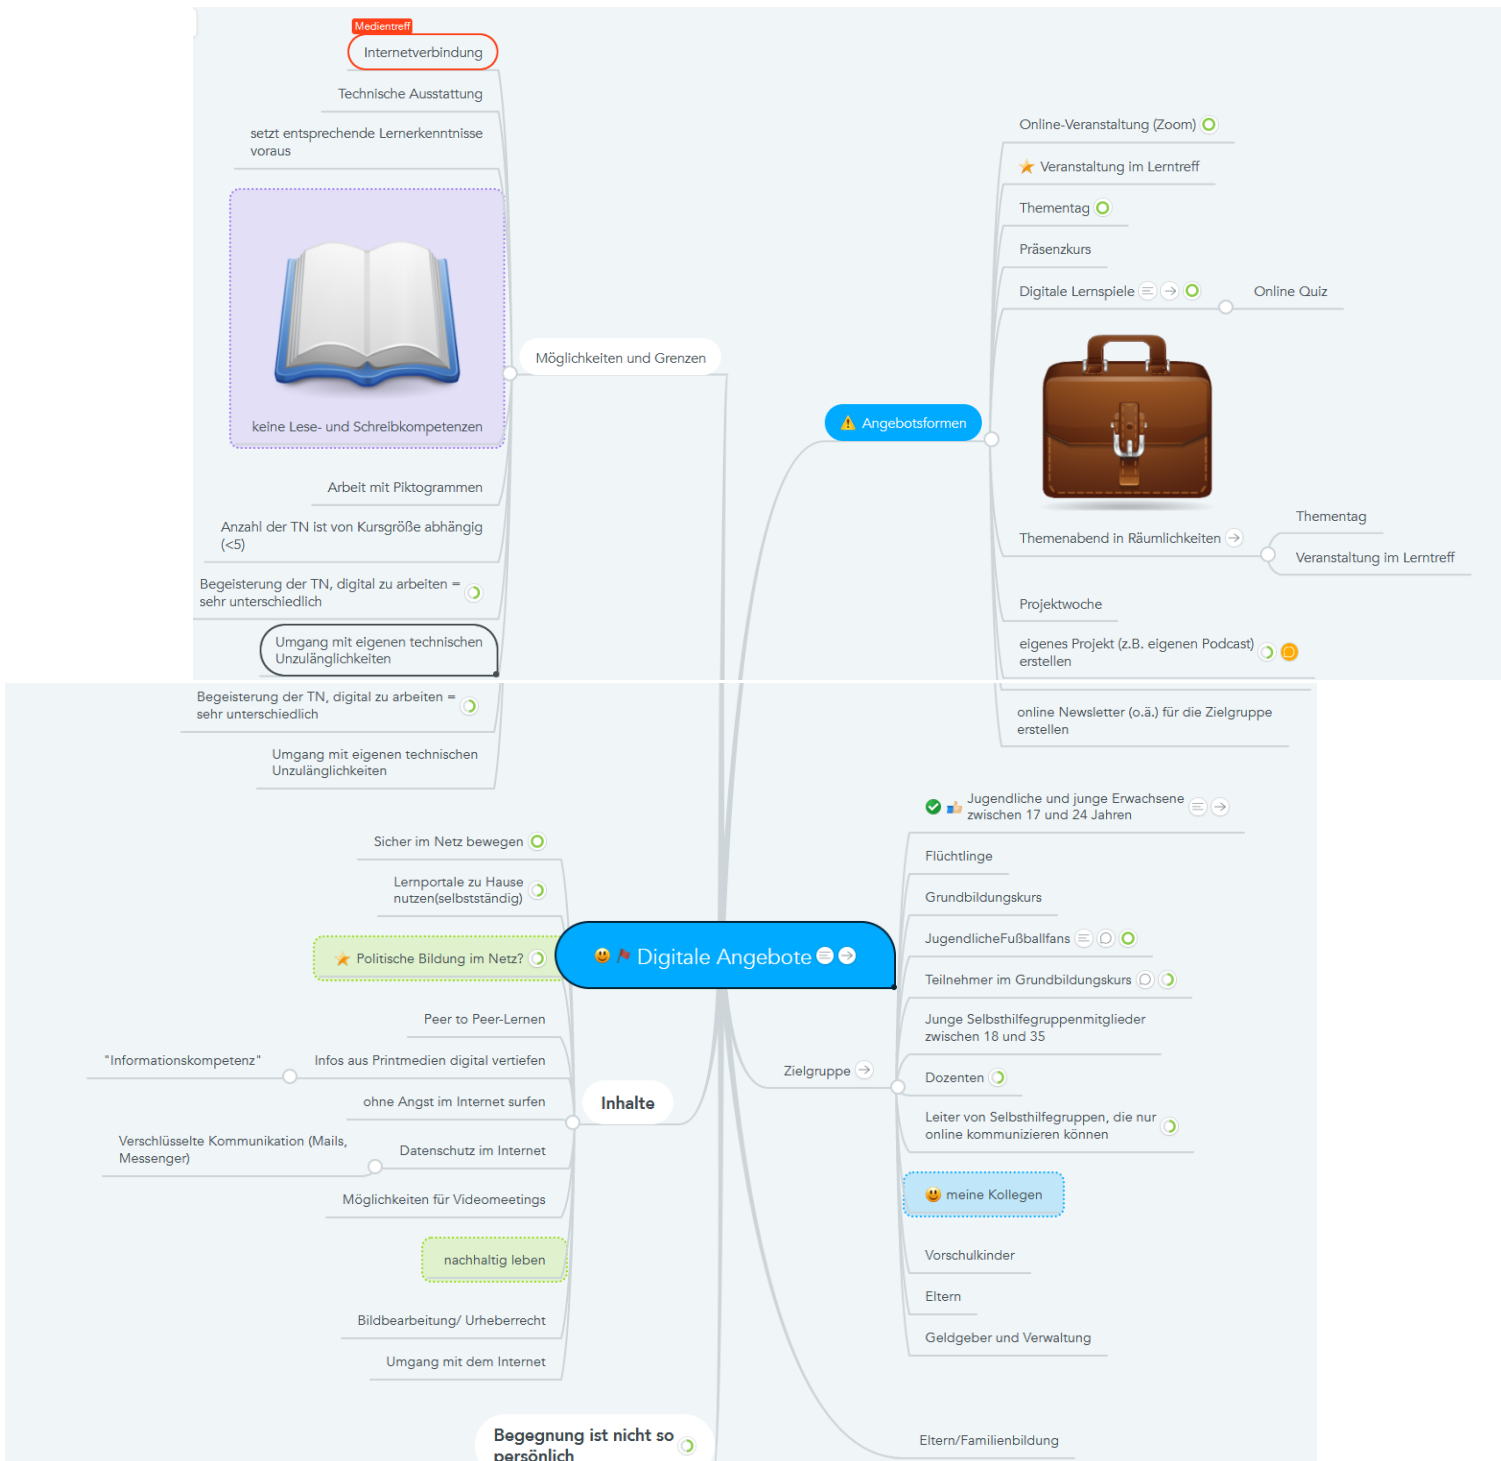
Medientreff
Internetverbindung
Technische Ausstattung
setzt entsprechende Lernerkenntnisse voraus
keine Lese- und Schreibkompetenzen
Arbeit mit Piktogrammen
Anzahl der TN ist von Kursgröße abhängig (<5)
Begeisterung der TN, digital zu arbeiten = sehr unterschiedlich
Umgang mit eigenen technischen Unzulänglichkeiten
Begeisterung der TN, digital zu arbeiten = sehr unterschiedlich
Umgang mit eigenen technischen Unzulänglichkeiten

Möglichkeiten und Grenzen

Online-Veranstaltung (Zoom)
Veranstaltung im Lerntreff
Thementag
Präsenzkurs
Digitale Lernspiele
Online Quiz
Angebotsformen
Themenabend in Räumlichkeiten
Thementag
Veranstaltung im Lerntreff
Projektwoche
eigenes Projekt (z.B. eigenen Podcast) erstellen
online Newsletter (o.ä.) für die Zielgruppe erstellen

Sicher im Netz bewegen
Lernportale zu Hause nutzen(selbstständig)
Politische Bildung im Netz?
Digitale Angebote
Peer to Peer-Lernen
"Informationskompetenz"
Infos aus Printmedien digital vertiefen
ohne Angst im Internet surfen
Inhalte
Verschlüsselte Kommunikation (Mails, Messenger)
Datenschutz im Internet
Möglichkeiten für Videomeetings
nachhaltig leben
Bildbearbeitung/ Urheberrecht
Umgang mit dem Internet
Begegnung ist nicht so persönlich

Jugendliche und junge Erwachsene zwischen 17 und 24 Jahren
Flüchtlinge
Grundbildungskurs
JugendlicheFußballfans
Teilnehmer im Grundbildungskurs
Junge Selbsthilfegruppenmitglieder zwischen 18 und 35
Zielgruppe
Dozenten
Leiter von Selbsthilfegruppen, die nur online kommunizieren können
meine Kollegen
Vorschulkinder
Eltern
Geldgeber und Verwaltung
Eltern/Familienbildung